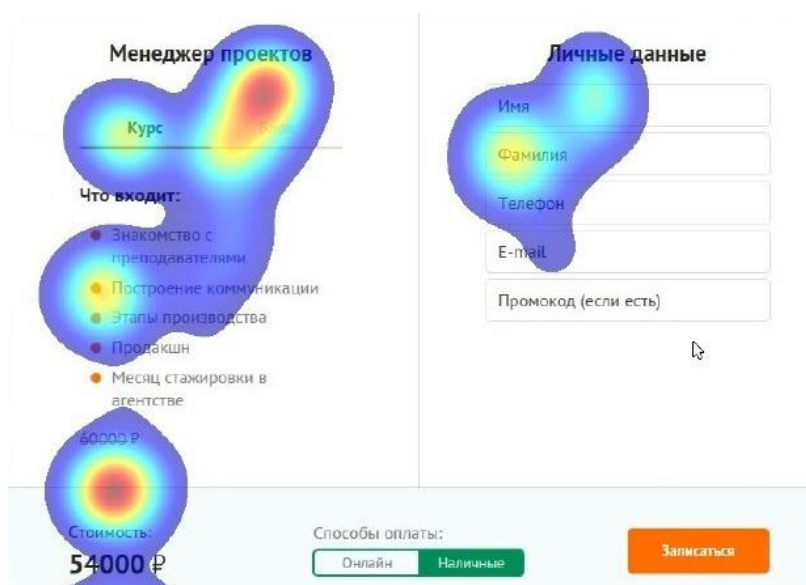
Менеджер проектов

Курс

Блок

Что входит:

Знакомство с преподавателями

Построение коммуникации

Этапы производства

Продакшн

Месяц стажировки в агентстве

60000 ₽

Стоимость:

54000 ₽

Личные данные

Имя

Фамилия

Телефон

E-mail

Промокод (если есть)

Способы оплаты:

Онлайн

Наличные

Записаться